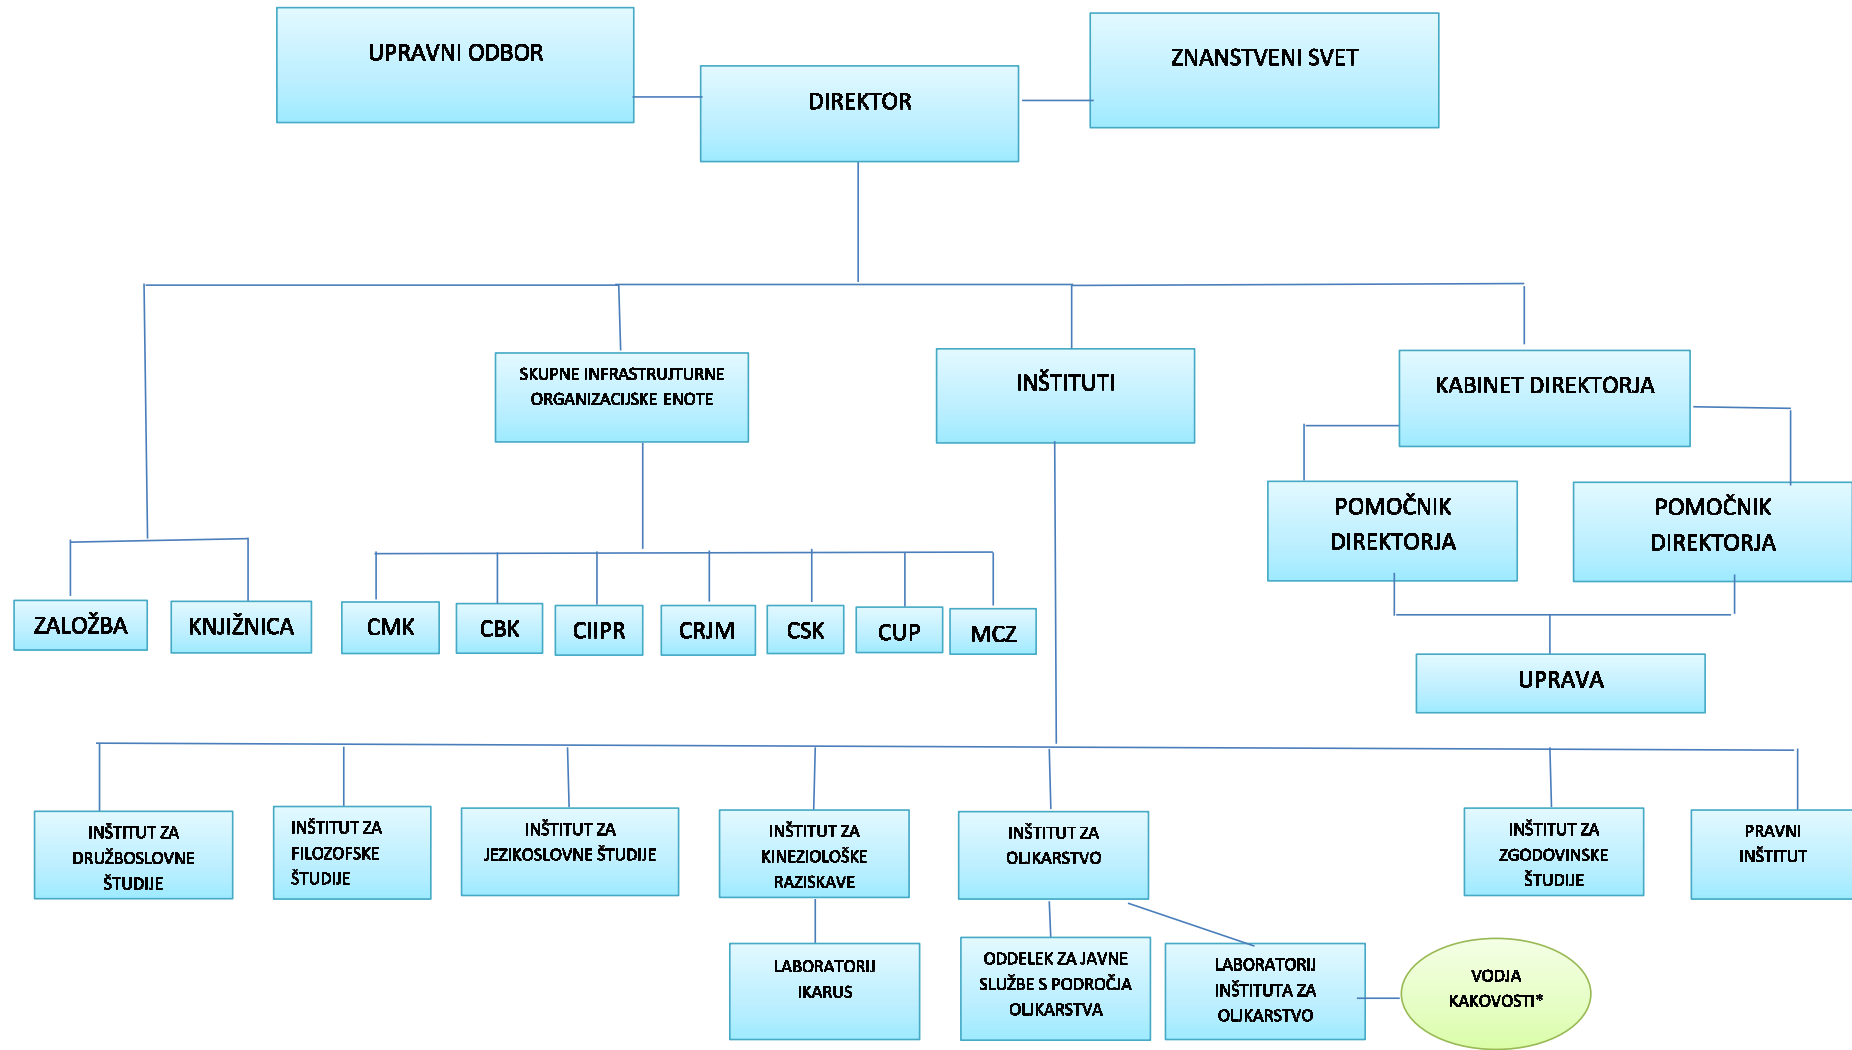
UPRAVNI ODBOR

DIREKTOR

ZNANSTVENI SVET

SKUPNE INFRASTRUJTURNE ORGANIZACIJSKE ENOTE

INŠTITUTI

KABINET DIREKTORJA

POMOČNIK DIREKTORJA

POMOČNIK DIREKTORJA

ZALOŽBA

KNJIŽNICA

CMK

CBK

CIIPR

CRJM

CSK

CUP

MCZ

UPRAVA

INŠTITUT ZA DRUŽBOSLOVNE ŠTUDIJE

INŠTITUT ZA FILOZOFSKE ŠTUDIJE

INŠTITUT ZA JEZIKOSLOVNE ŠTUDIJE

INŠTITUT ZA KINEZIOLOŠKE RAZISKAVE

INŠTITUT ZA OLJKARSTVO

INŠTITUT ZA ZGODOVINSKE ŠTUDIJE

PRAVNI INŠTITUT

LABORATORIJ IKARUS

ODDELEK ZA JAVNE SLUŽBE S PODROČJA OLJKARSTVA

LABORATORIJ INŠTITUTA ZA OLJKARSTVO

VODJA KAKOVOSTI*